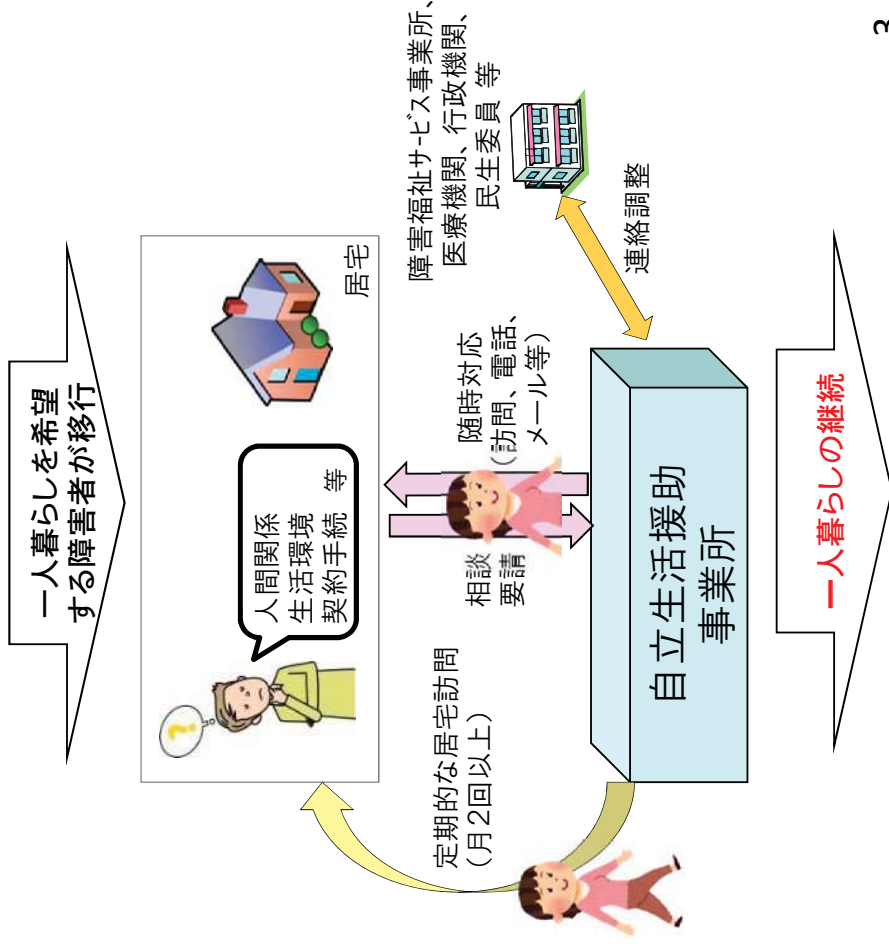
一人暮らしを希望する障害者が移行

人間関係
生活環境
契約手続　等

居宅

相談
要請

随時対応
（訪問、電話、メール等）

障害福祉サービス事業所、
医療機関、行政機関、
民生委員　等

連絡調整

自立生活援助
事業所

定期的な居宅訪問
（月２回以上）

一人暮らしの継続

3